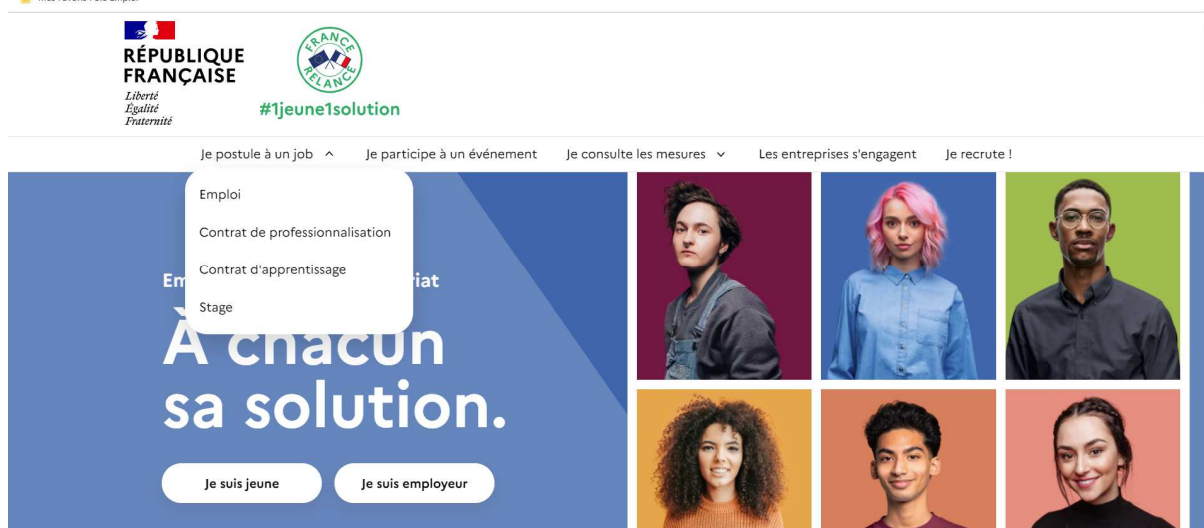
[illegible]

RÉPUBLIQUE FRANÇAISE
Liberté
Égalité
Fraternité

FRANCE RELANCE

#1jeune1solution

Je postule à un job
Je participe à un événement
Je consulte les mesures
Les entreprises s'engagent
Je recrute !

Emploi
Contrat de professionnalisation
Contrat d'apprentissage
Stage

Em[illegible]riat

À chacun sa solution.

Je suis jeune
Je suis employeur